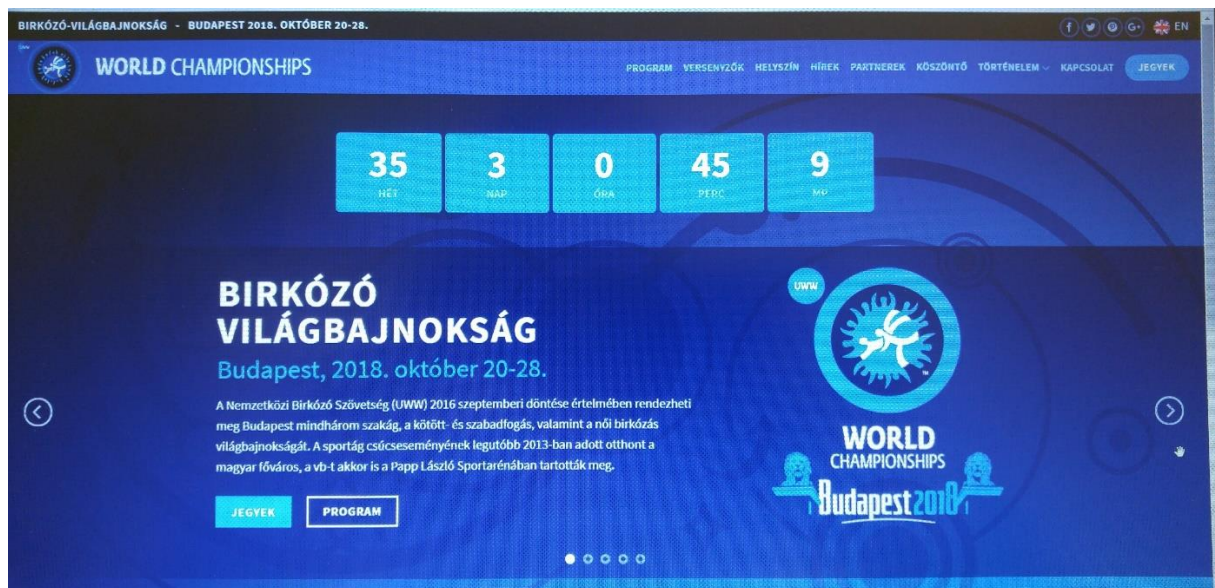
BIRKÓZÓ-VILÁGBAJNOKSÁG - BUDAPEST 2018. OKTÓBER 20-28.

EN

WORLD CHAMPIONSHIPS

PROGRAM VERSENYZŐK HELYSZÍN HÍREK PARTNEREK KÖSZÖNTŐ TÖRTÉNELEM KAPCSOLAT JEGYEK

35 HÉT | 3 NAP | 0 ÓRA | 45 PERC | 9 MP

BIRKÓZÓ VILÁGBAJNOKSÁG

Budapest, 2018. október 20-28.

A Nemzetközi Birkózó Szövetség (UWW) 2016 szeptemberi döntése értelmében rendezheti meg Budapest mindhárom szakág, a kötött- és szabadfogás, valamint a női birkózás világbajnokságát. A sportág csúcseseményének legutóbb 2013-ban adott otthont a magyar főváros, a vb-t akkor is a Papp László Sportarénában tartották meg.

JEGYEK PROGRAM

UWW

WORLD CHAMPIONSHIPS Budapest 2018